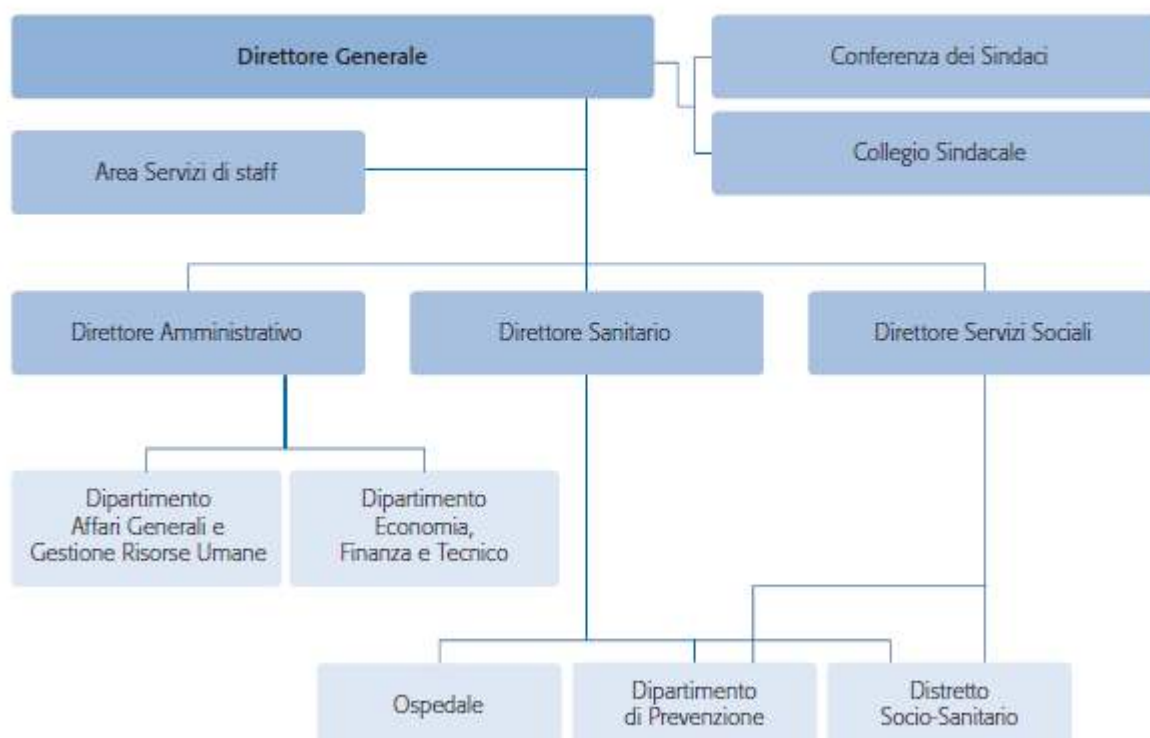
Direttore Generale

Conferenza dei Sindaci

Collegio Sindacale

Area Servizi di staff

Direttore Amministrativo

Direttore Sanitario

Direttore Servizi Sociali

Dipartimento Affari Generali e Gestione Risorse Umane

Dipartimento Economia, Finanza e Tecnico

Ospedale

Dipartimento di Prevenzione

Distretto Socio-Sanitario